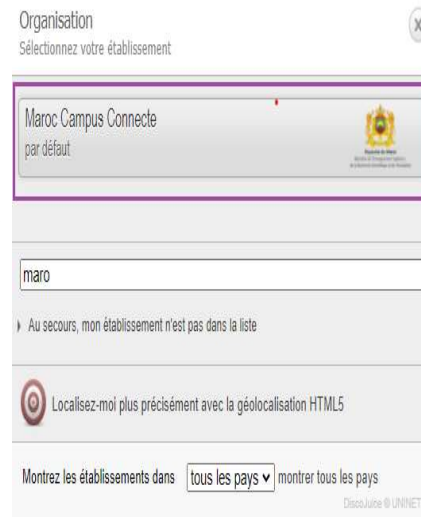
Organisation
Sélectionnez votre établissement

Maroc Campus Connecte
par défaut

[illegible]

maro

Au secours, mon établissement n'est pas dans la liste

Localisez-moi plus précisément avec la géolocalisation HTML5

Montrez les établissements dans tous les pays montrer tous les pays

DiscoJuice © UNINET